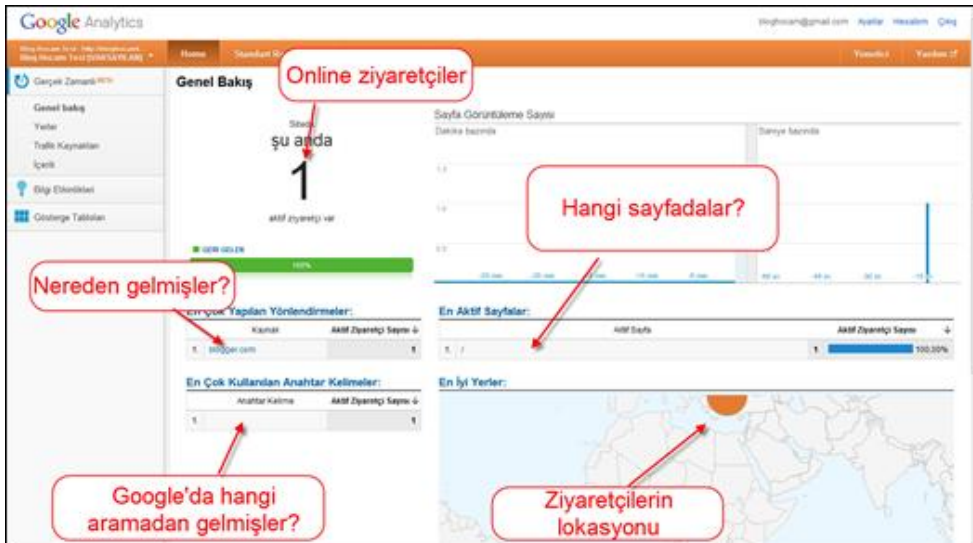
Google Analytics

bloghocam@gmail.com Ayarlar Hesabım Çıkış

Blog Hocam Test
Blog Hocam Test [DİNAMİK.SAYFALAR]

Home Standart R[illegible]

Yönetici Yardım

Gerçek Zamanlı BETA
Genel bakış
Yerler
Trafik Kaynakları
İçerik
Bilgi Etkinlikleri
Gösterge Tabloları

Genel Bakış

Online ziyaretçiler

Sitede
şu anda
1
aktif ziyaretçi var

GERİ GELEN
100%

Sayfa Görüntüleme Sayısı
Dakika bazında
Saniye bazında

Hangi sayfadalar?

Nereden gelmişler?

En Çok Yapılan Yönlendirmeler:

| | Kaynak | Aktif Ziyaretçi Sayısı ↓ |
|---|---|---|
| 1. | blogger.com | 1 |

En Aktif Sayfalar:

| | Aktif Sayfa | Aktif Ziyaretçi Sayısı ↓ |
|---|---|---|
| 1. | / | 1 100,00% |

En Çok Kullanılan Anahtar Kelimeler:

| | Anahtar Kelime | Aktif Ziyaretçi Sayısı ↓ |
|---|---|---|
| 1. | | 1 |

En İyi Yerler:

Google'da hangi aramadan gelmişler?

Ziyaretçilerin lokasyonu